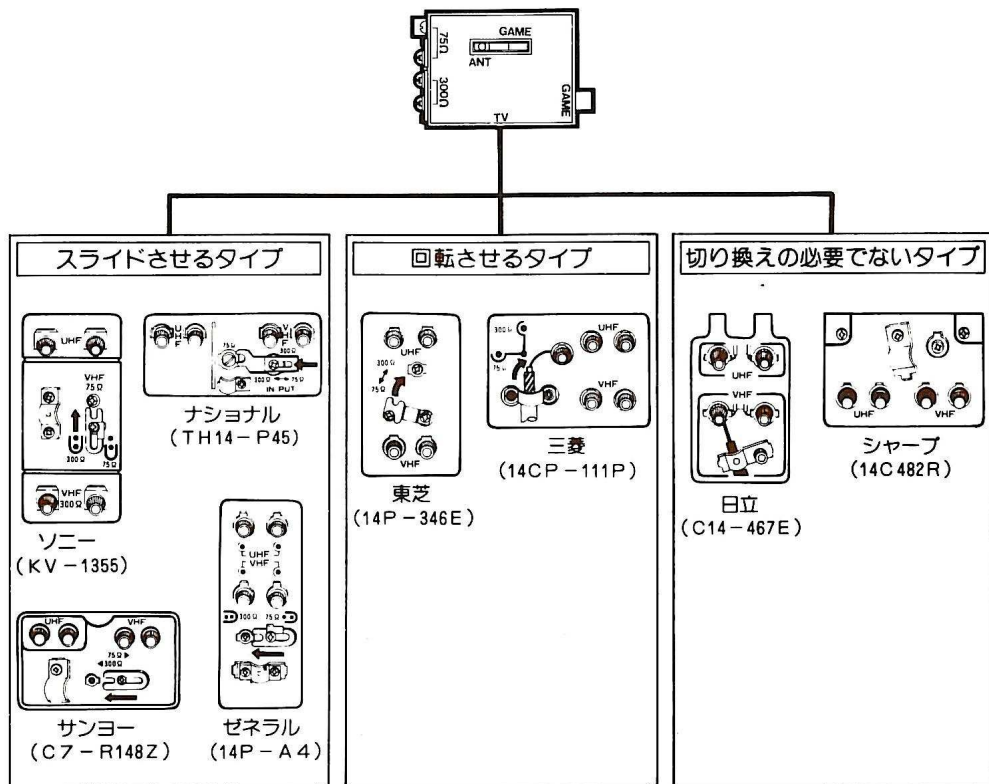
75Ω
300Ω
GAME
ANT
GAME
TV

スライドさせるタイプ

UHF
VHF
75Ω
300Ω
75Ω
VHF
300Ω
ソニー
（KV －1355）

UHF
VHF
75Ω
300Ω
75Ω
300Ω → 75Ω
IN PUT
ナショナル
（TH14－ P45）

UHF
VHF
75Ω
◀300Ω
サンヨー
（C7－R148Z）

UHF
VHF
300Ω
75Ω
ゼネラル
（14P － A 4）

回転させるタイプ

UHF
300Ω
75Ω
VHF
東芝
（14P －346E）

300Ω
75Ω
UHF
VHF
三菱
（14CP －111P）

切り換えの必要でないタイプ

UHF
VHF
日立
（C14－467E）

UHF
VHF
シャープ
（14C 482R）